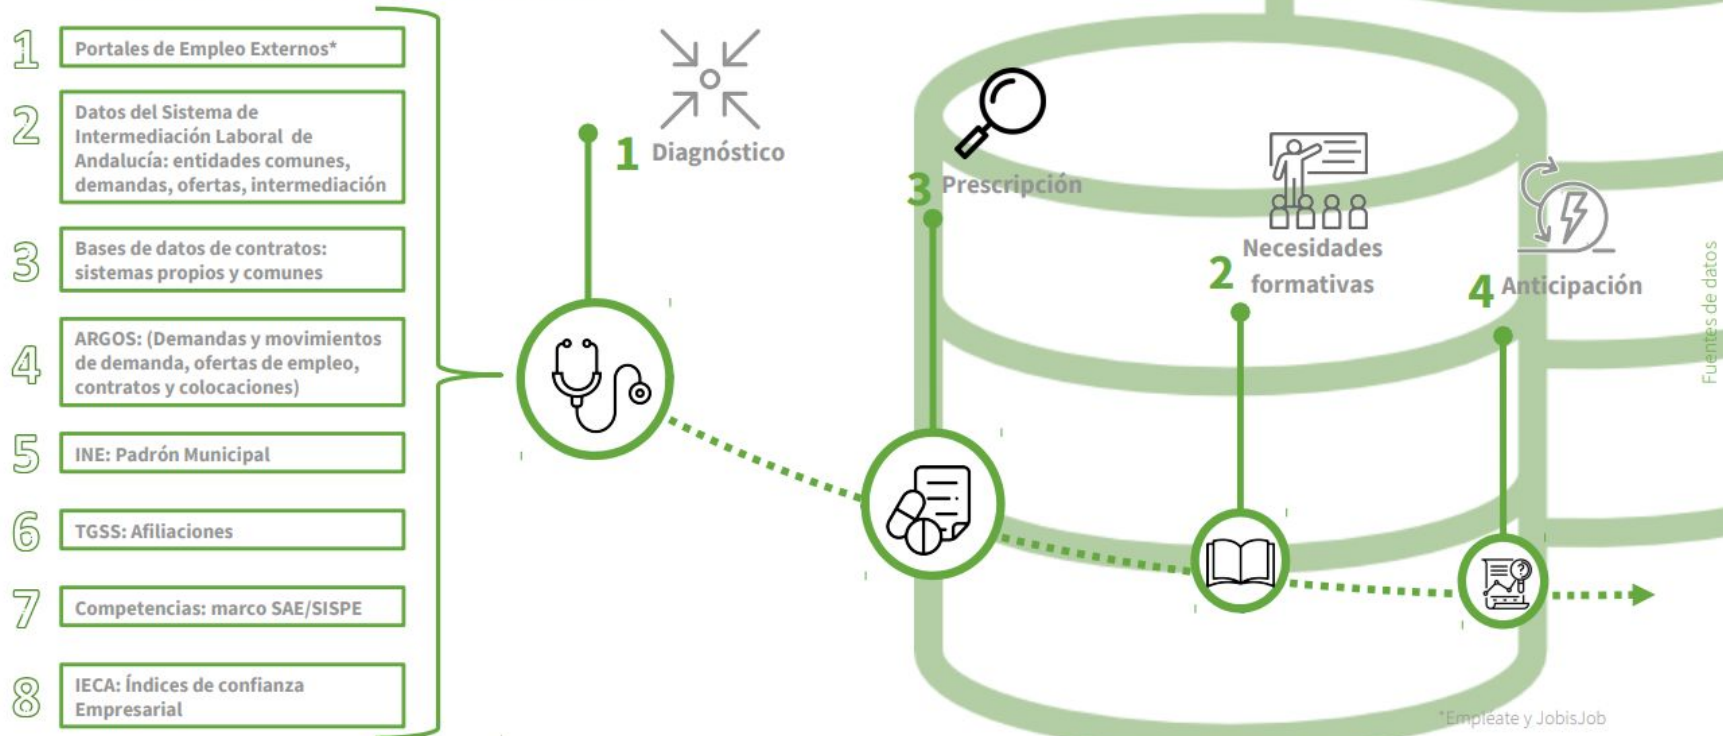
1 Portales de Empleo Externos*

2 Datos del Sistema de Intermediación Laboral de Andalucía: entidades comunes, demandas, ofertas, intermediación

3 Bases de datos de contratos: sistemas propios y comunes

4 ARGOS: (Demandas y movimientos de demanda, ofertas de empleo, contratos y colocaciones)

5 INE: Padrón Municipal

6 TGSS: Afiliaciones

7 Competencias: marco SAE/SISPE

8 IECA: Índices de confianza Empresarial

1 Diagnóstico

3 Prescripción

2 Necesidades formativas

4 Anticipación

Fuentes de datos

*Empléate y JobisJob